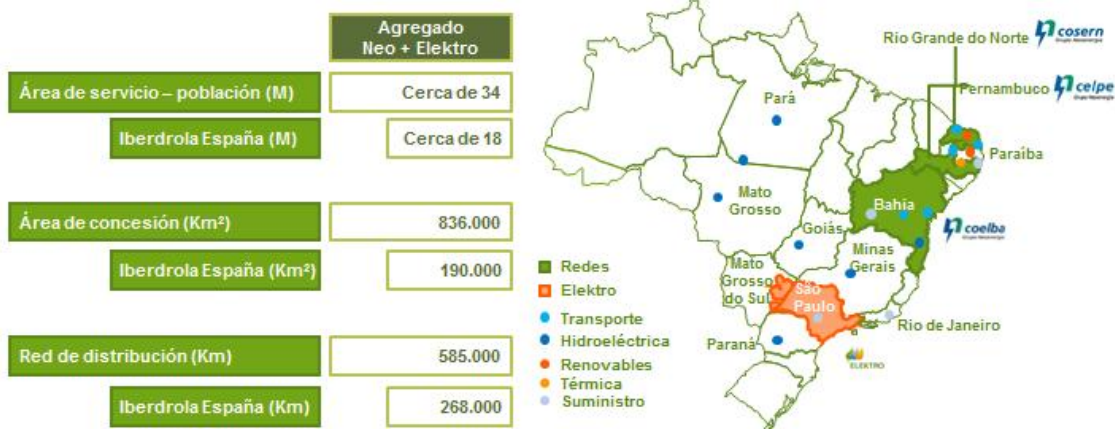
Agregado
Neo + Elektro

| | |
|---|---|
| Área de servicio – población (M) | Cerca de 34 |
| Iberdrola España (M) | Cerca de 18 |
| Área de concesión (Km²) | 836.000 |
| Iberdrola España (Km²) | 190.000 |
| Red de distribución (Km) | 585.000 |
| Iberdrola España (Km) | 268.000 |

Rio Grande do Norte cosern Grupo Neoenergia
Pernambuco celpe Grupo Neoenergia
Pará
Paraíba
Mato Grosso
Bahia
Goiás
coelba Grupo Neoenergia
Minas Gerais
Mato Grosso do Sul
São Paulo
Rio de Janeiro
Paraná
ELEKTRO

Redes
Elektro
Transporte
Hidroeléctrica
Renovables
Térmica
Suministro